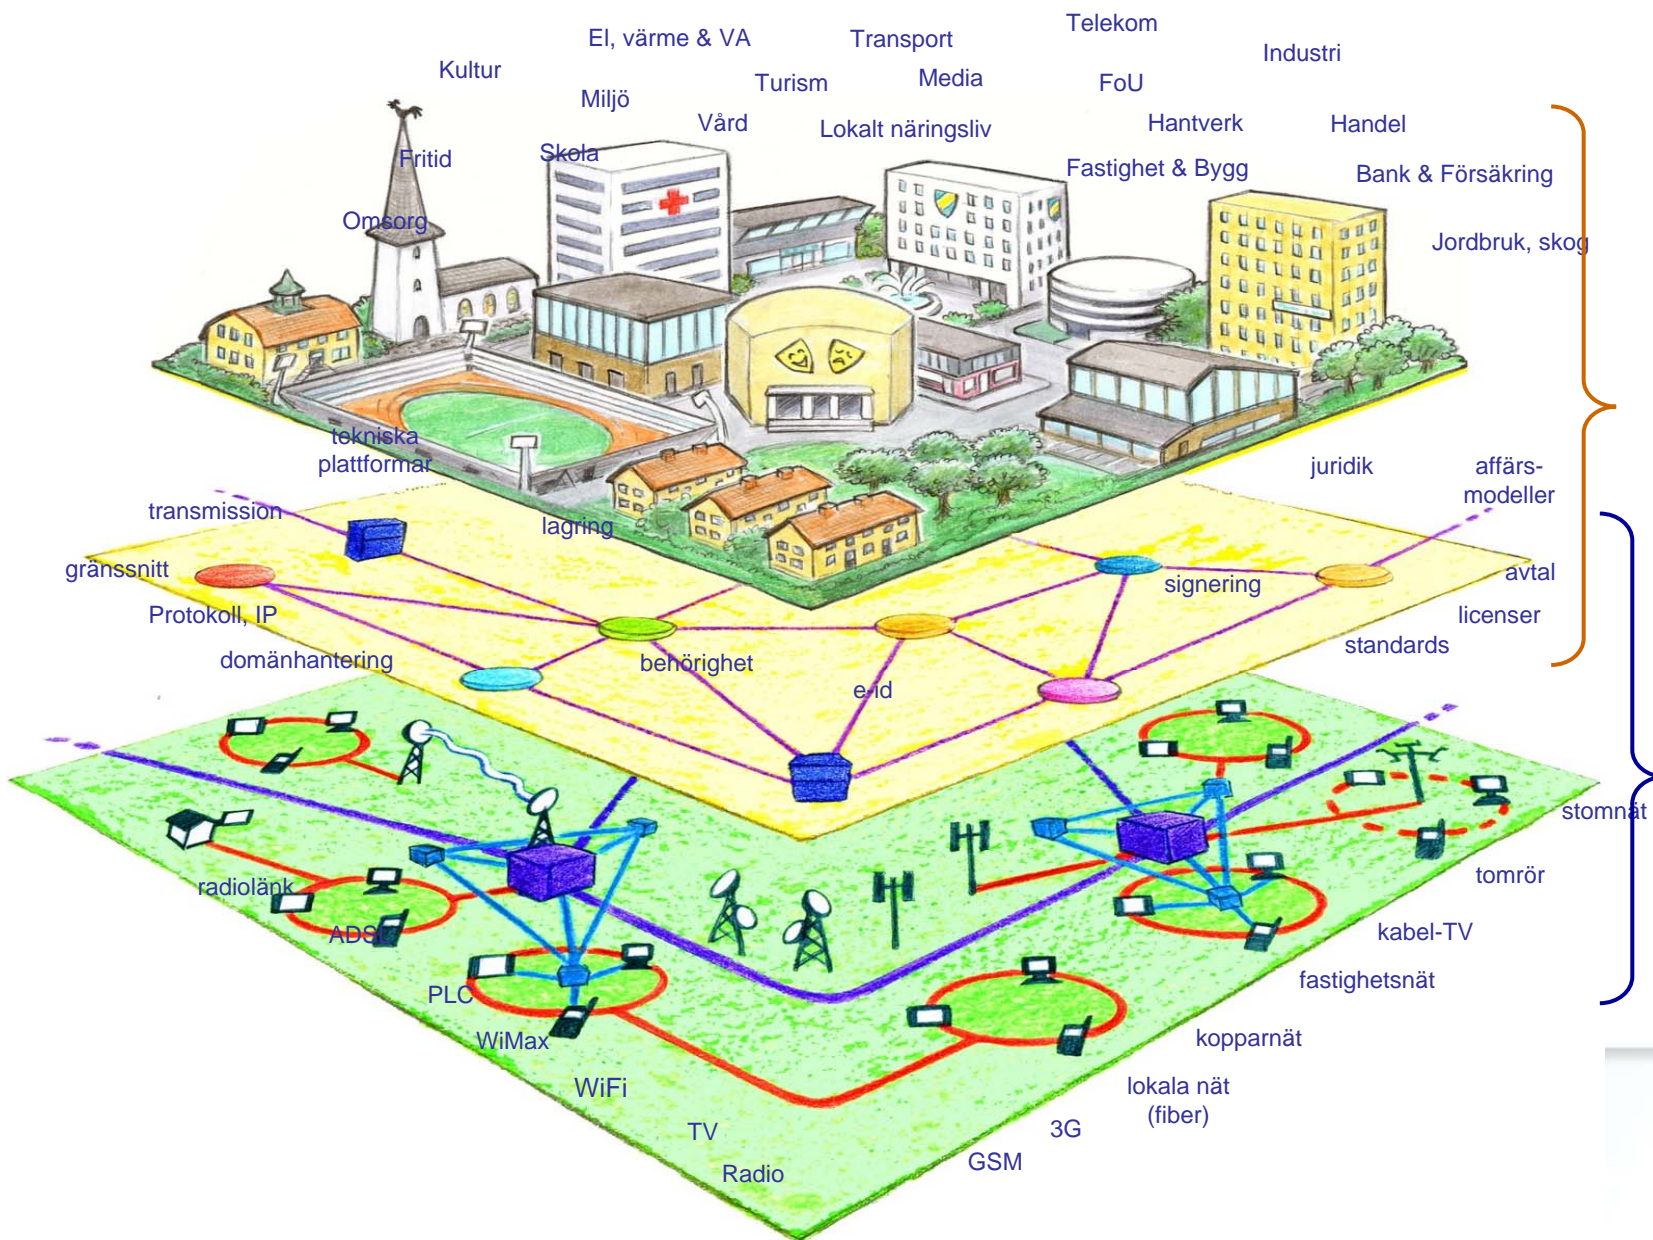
Telekom
El, värme & VA
Transport
Industri
Kultur
Turism
Media
FoU
Miljö
Vård
Lokalt näringsliv
Hantverk
Handel
Fritid
Skola
Fastighet & Bygg
Bank & Försäkring
Omsorg
Jordbruk, skog

tekniska plattformar
juridik
affärs-modeller
transmission
lagring
gränssnitt
signering
avtal
Protokoll, IP
licenser
standards
domänhantering
behörighet
e-id

stomnät
radiolänk
tomrör
ADSL
kabel-TV
PLC
fastighetsnät
WiMax
kopparnät
WiFi
lokala nät (fiber)
TV
3G
Radio
GSM